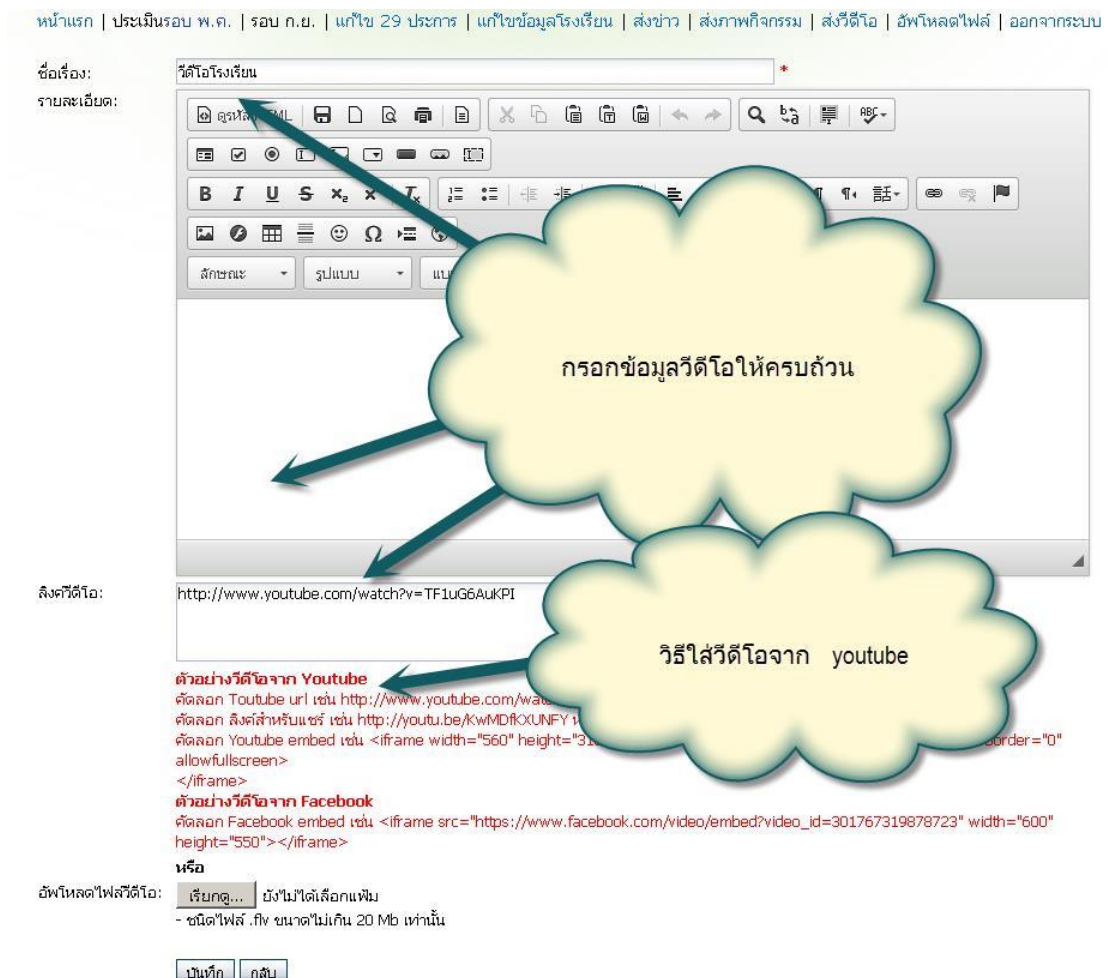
หน้าแรก | ประเมินรอบ พ.ค. | รอบ ก.ย. | แก้ไข 29 ประการ | แก้ไขข้อมูลโรงเรียน | ส่งข่าว | ส่งภาพกิจกรรม | ส่งวีดีโอ | อัพโหลดไฟล์ | ออกจากระบบ

ชื่อเรื่อง: วีดีโอโรงเรียน *

รายละเอียด: ดูรหัส HTML

ลักษณะ รูปแบบ แบ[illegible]

กรอกข้อมูลวีดีโอให้ครบถ้วน

ลิงค์วีดีโอ: http://www.youtube.com/watch?v=TF1uG6AuKPI

วิธีใส่วีดีโอจาก youtube

ตัวอย่างวีดีโอจาก Youtube
คัดลอก Toutube url เช่น http://www.youtube.com/wat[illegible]
คัดลอก ลิงค์สำหรับแชร์ เช่น http://youtu.be/KwMDfKXUNFY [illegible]
คัดลอก Youtube embed เช่น <iframe width="560" height="31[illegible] order="0" allowfullscreen>
</iframe>
ตัวอย่างวีดีโอจาก Facebook
คัดลอก Facebook embed เช่น <iframe src="https://www.facebook.com/video/embed?video_id=301767319878723" width="600" height="550"></iframe>
หรือ

อัพโหลดไฟล์วีดีโอ: เรียกดู... ยังไม่ได้เลือกแฟ้ม
- ชนิดไฟล์ .flv ขนาดไม่เกิน 20 Mb เท่านั้น

บันทึก กลับ